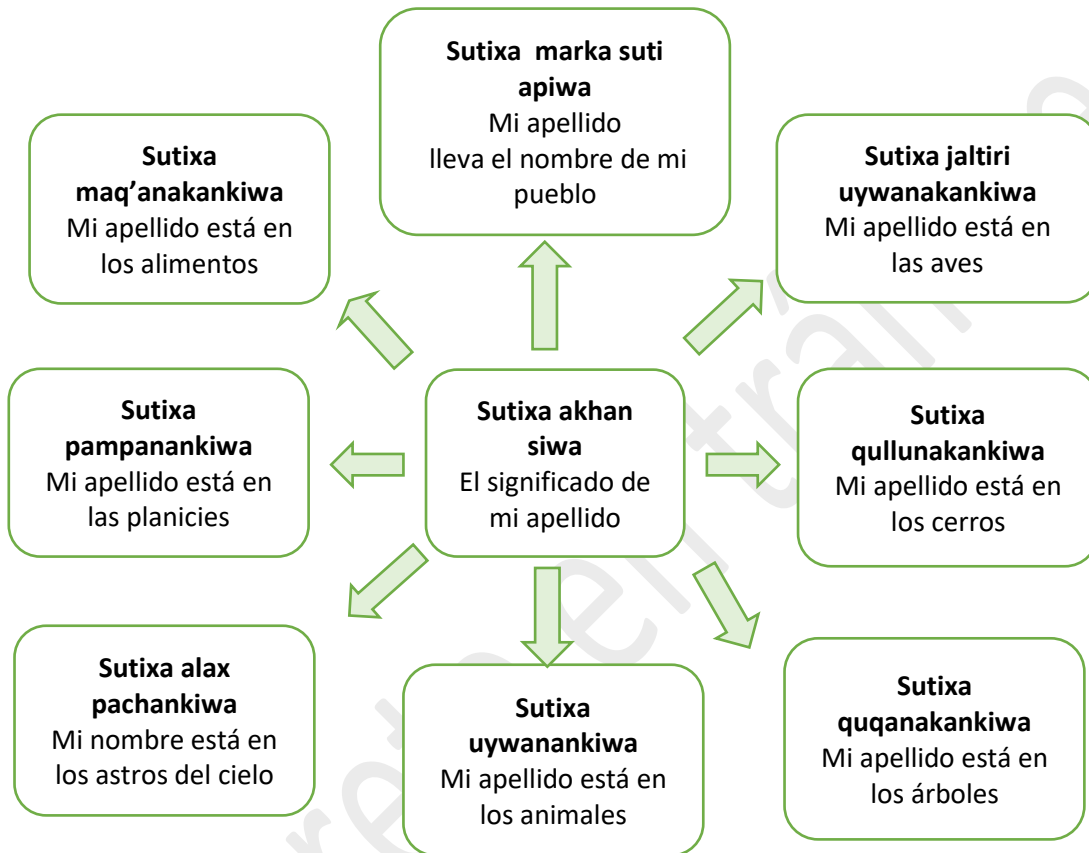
**Sutixa marka suti apiwa**
Mi apellido lleva el nombre de mi pueblo

**Sutixa maq’anakankiwa**
Mi apellido está en los alimentos

**Sutixa jaltiri uywanakankiwa**
Mi apellido está en las aves

**Sutixa pampanankiwa**
Mi apellido está en las planicies

**Sutixa akhan siwa**
El significado de mi apellido

**Sutixa qullunakankiwa**
Mi apellido está en los cerros

**Sutixa alax pachankiwa**
Mi nombre está en los astros del cielo

**Sutixa uywanankiwa**
Mi apellido está en los animales

**Sutixa quqanakankiwa**
Mi apellido está en los árboles